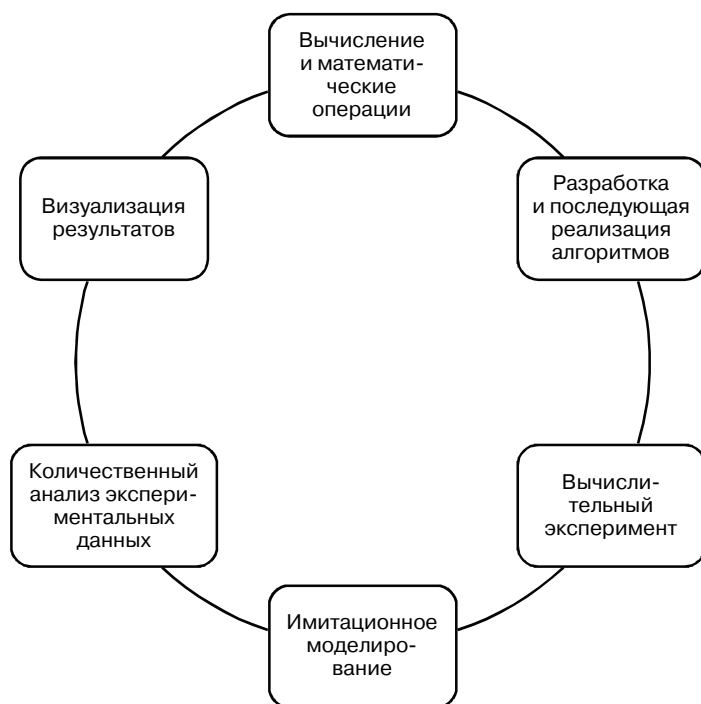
Вычисление и математические операции

Разработка и последующая реализация алгоритмов

Вычислительный эксперимент

Имитационное моделирование

Количественный анализ экспериментальных данных

Визуализация результатов